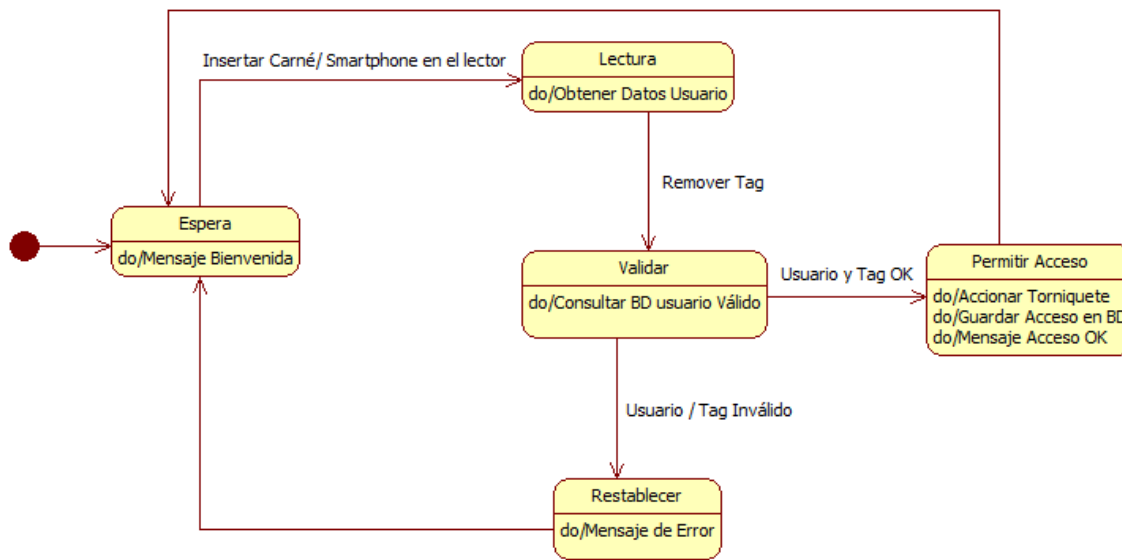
Insertar Carné/ Smartphone en el lector

Lectura

do/Obtener Datos Usuario

Remover Tag

Espera

do/Mensaje Bienvenida

Validar

do/Consultar BD usuario Válido

Usuario y Tag OK

Permitir Acceso

do/Accionar Torniquete
do/Guardar Acceso en BD
do/Mensaje Acceso OK

Usuario / Tag Inválido

Restablecer

do/Mensaje de Error